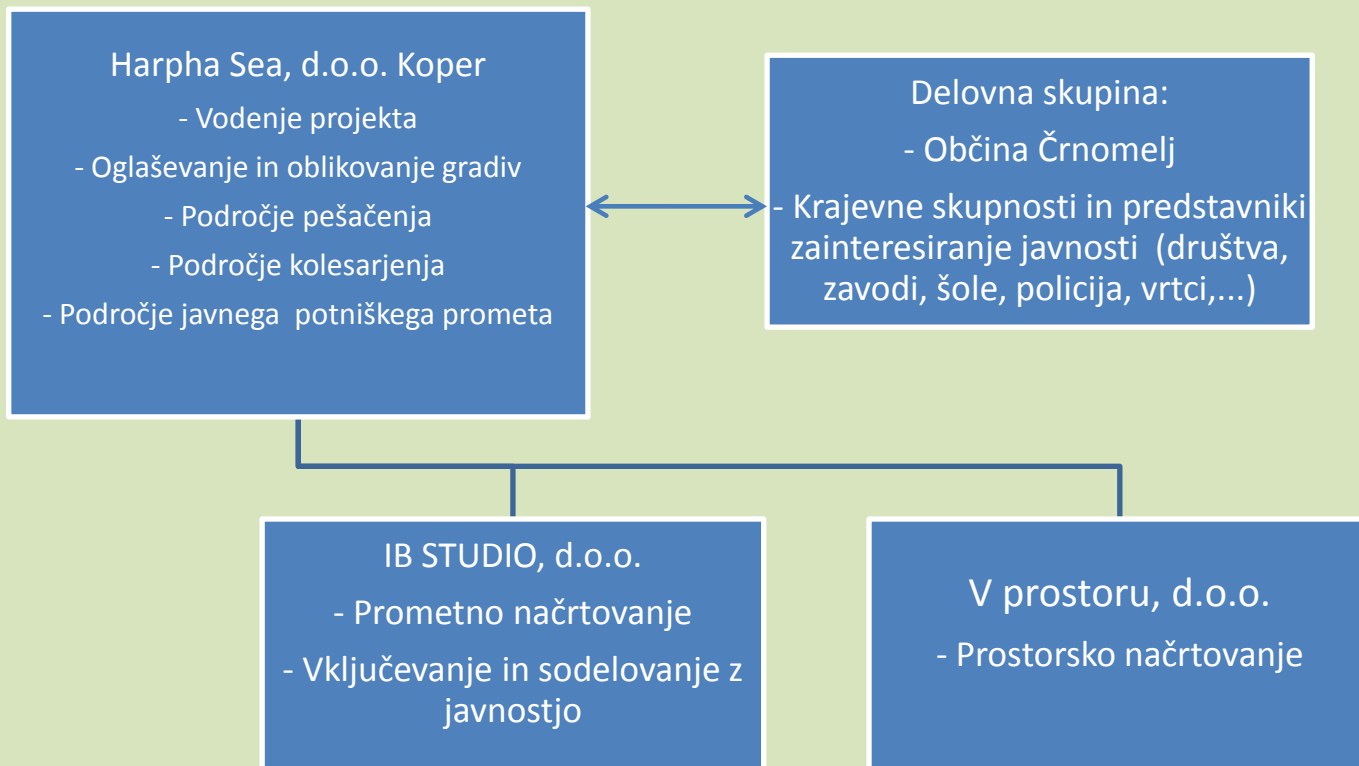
Harpha Sea, d.o.o. Koper
- Vodenje projekta
- Oglaševanje in oblikovanje gradiv
- Področje pešačenja
- Področje kolesarjenja
- Področje javnega potniškega prometa

Delovna skupina:
- Občina Črnomelj
- Krajevne skupnosti in predstavniki zainteresiranje javnosti (društva, zavodi, šole, policija, vrtci,...)

IB STUDIO, d.o.o.
- Prometno načrtovanje
- Vključevanje in sodelovanje z javnostjo

V prostoru, d.o.o.
- Prostorsko načrtovanje